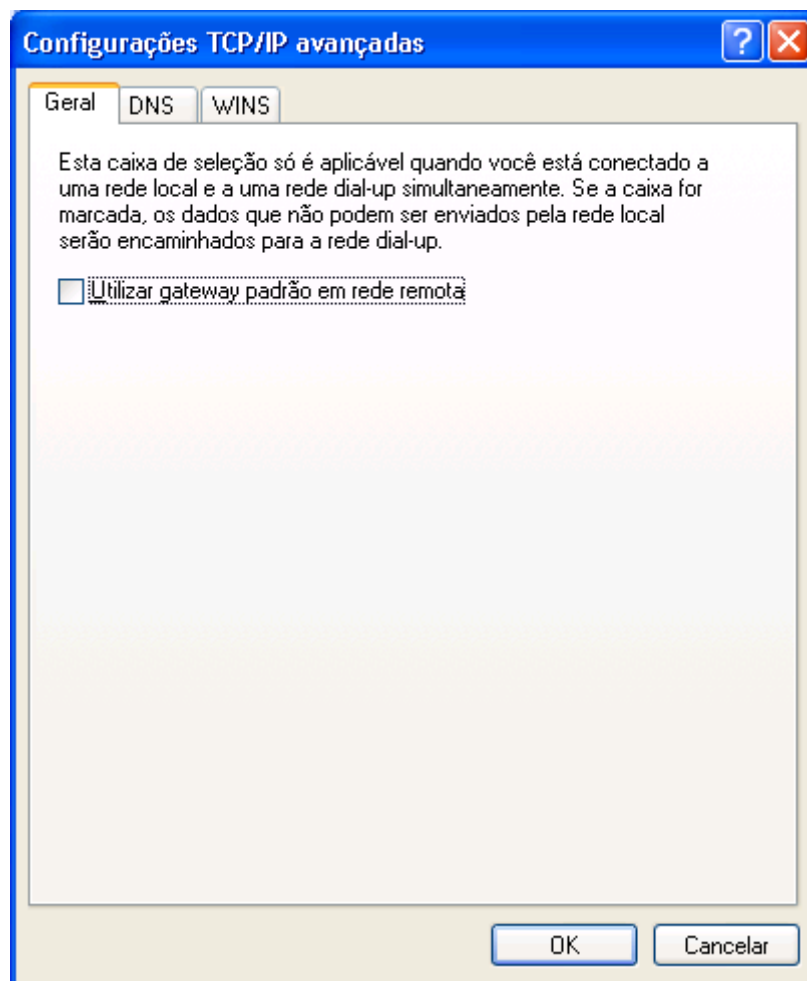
Configurações TCP/IP avançadas

Geral | DNS | WINS

Esta caixa de seleção só é aplicável quando você está conectado a uma rede local e a uma rede dial-up simultaneamente. Se a caixa for marcada, os dados que não podem ser enviados pela rede local serão encaminhados para a rede dial-up.

Utilizar gateway padrão em rede remota

OK Cancelar